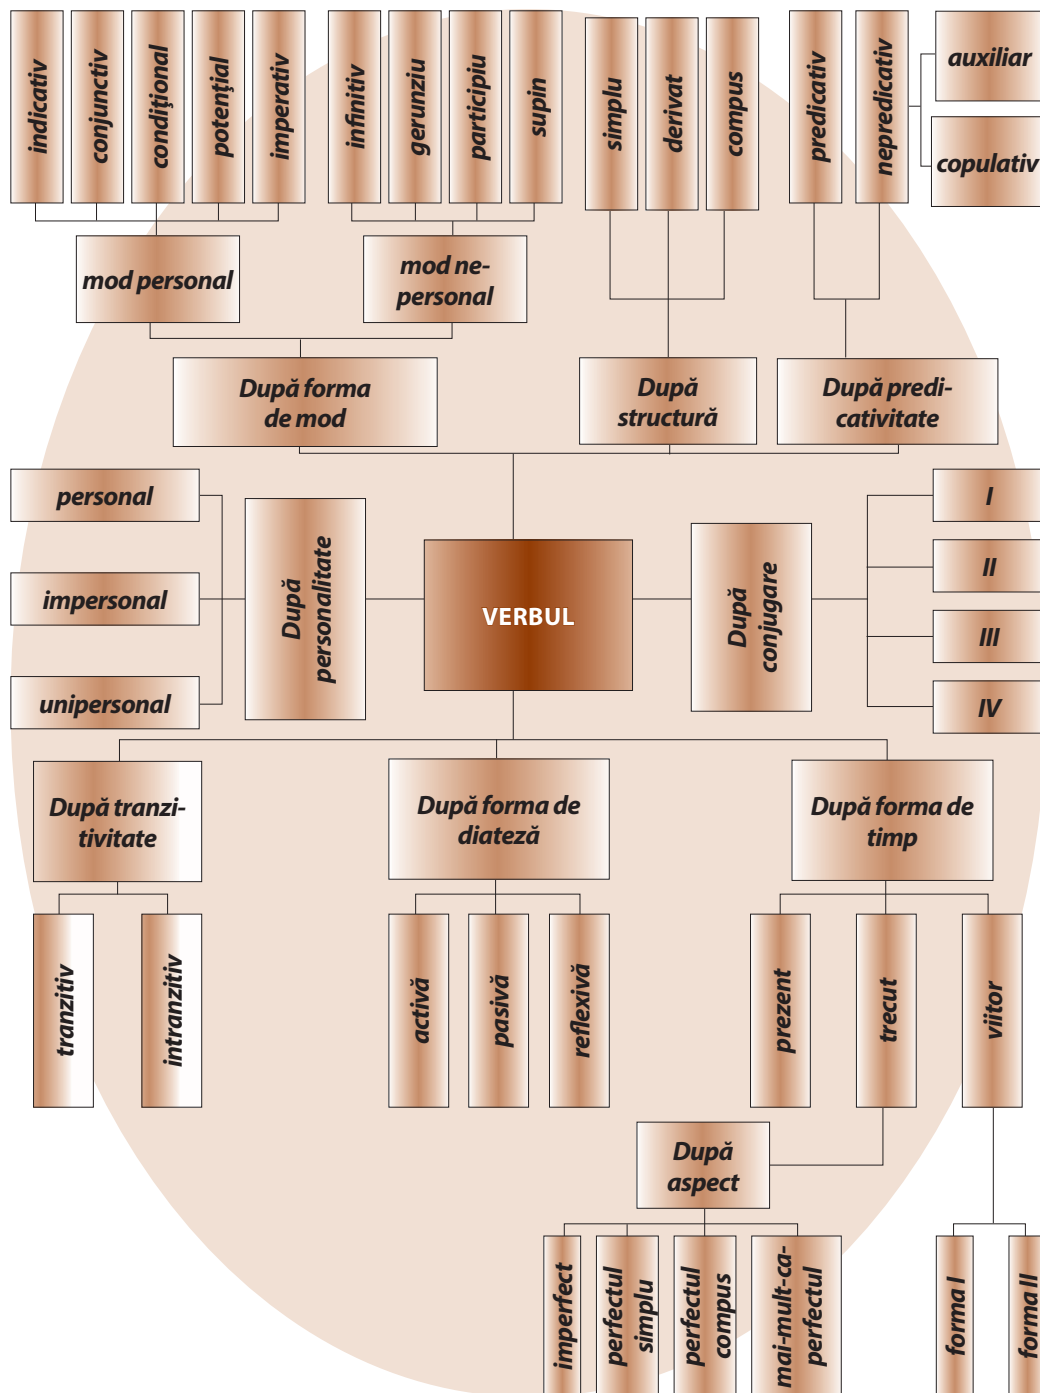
indicativ

conjunctiv

condiţional

potenţial

imperativ

infinitiv

gerunziu

participiu

supin

simplu

derivat

compus

predicativ

nepredicativ

auxiliar

copulativ

mod personal

mod nepersonal

După forma de mod

După structură

După predicativitate

personal

impersonal

unipersonal

După personalitate

VERBUL

După conjugare

I

II

III

IV

După tranzitivitate

După forma de diateză

După forma de timp

tranzitiv

intranzitiv

activă

pasivă

reflexivă

prezent

trecut

viitor

După aspect

imperfect

perfectul simplu

perfectul compus

mai-mult-ca-perfectul

forma I

forma II